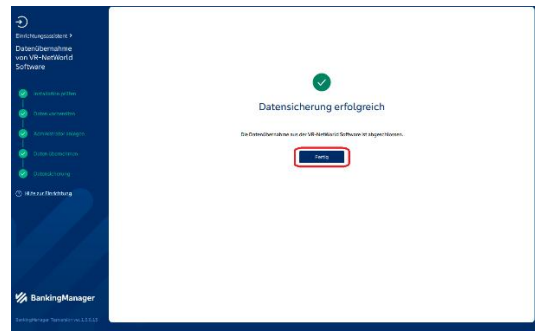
Einrichtungsassistent >

Datenübernahme von VR-NetWorld Software

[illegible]

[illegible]

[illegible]

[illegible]

Datensicherung

Hilfe zur Einrichtung

BankingManager

BankingManager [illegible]

Datensicherung erfolgreich

Die Datenübernahme aus der VR-NetWorld Software ist abgeschlossen.

Fertig